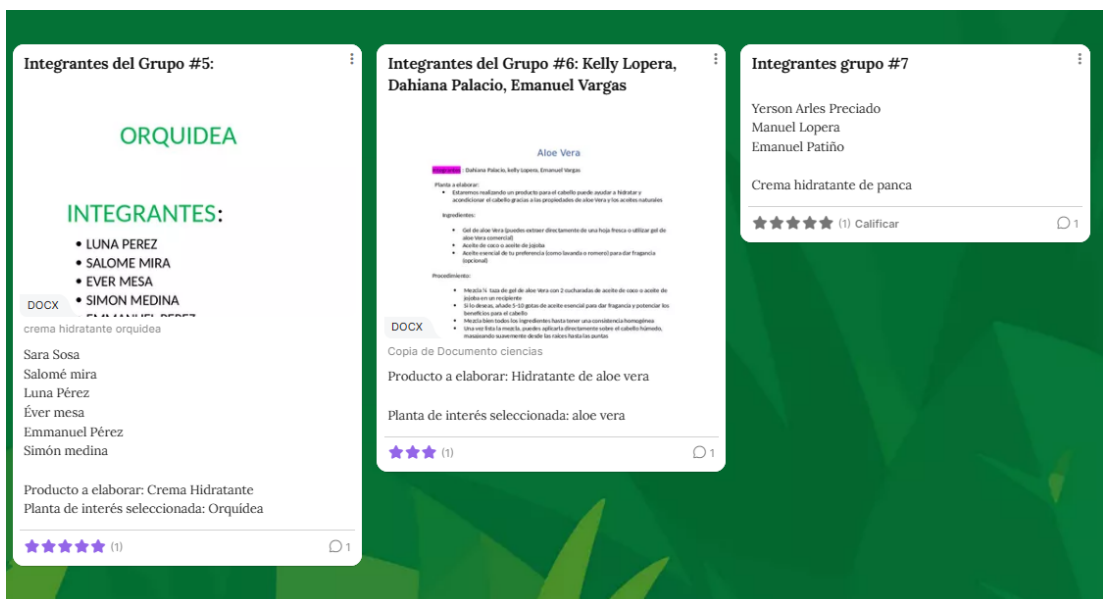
Integrantes del Grupo #5:

ORQUIDEA

INTEGRANTES:

• LUNA PEREZ
• SALOME MIRA
• EVER MESA
• SIMON MEDINA
• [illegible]

DOCX

crema hidratante orquidea

Sara Sosa
Salomé mira
Luna Pérez
Éver mesa
Emmanuel Pérez
Simón medina

Producto a elaborar: Crema Hidratante
Planta de interés seleccionada: Orquídea

(1) 1

Integrantes del Grupo #6: Kelly Lopera, Dahiana Palacio, Emanuel Vargas

Aloe Vera

Integrantes: Dahiana Palacio, kelly Lopera, Emanuel Vargas

Planta a elaborar:
• Estamos realizando un producto para el cabello puede ayudar a hidratar y acondicionar el cabello gracias a las propiedades de aloe Vera y los aceites naturales

Ingredientes:
• Gel de aloe Vera (puedes extraer directamente de una hoja fresca o utilizar gel de aloe Vera comercial)
• Aceite de coco o aceite de jojoba
• Aceite esencial de tu preferencia (como lavanda o romero) para dar fragancia (opcional)

Procedimiento:
• Mezcla ½ taza de gel de aloe Vera con 2 cucharadas de aceite de coco o aceite de jojoba en un recipiente
• Si lo deseas, añade 5-10 gotas de aceite esencial para dar fragancia y potenciar los beneficios para el cabello
• Mezcla bien todos los ingredientes hasta tener una consistencia homogénea
• Una vez lista la mezcla, puedes aplicarla directamente sobre el cabello húmedo, masajeando suavemente desde las raíces hasta las puntas

DOCX

Copia de Documento ciencias

Producto a elaborar: Hidratante de aloe vera

Planta de interés seleccionada: aloe vera

(1) 1

Integrantes grupo #7

Yerson Arles Preciado
Manuel Lopera
Emanuel Patiño

Crema hidratante de panca

(1) Calificar 1